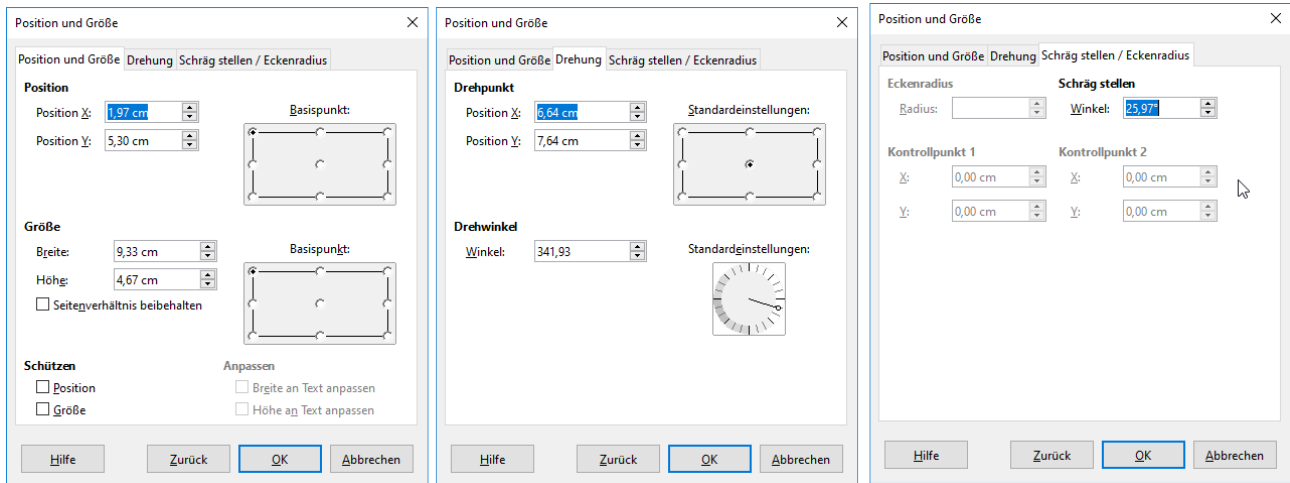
Position und Größe

Position und Größe | Drehung | Schräg stellen / Eckenradius

Position

Position X: 1,97 cm

Position Y: 5,30 cm

Basispunkt:

Größe

Breite: 9,33 cm

Höhe: 4,67 cm

Seitenverhältnis beibehalten

Basispunkt:

Schützen

Position

Größe

Anpassen

Breite an Text anpassen

Höhe an Text anpassen

Hilfe | Zurück | OK | Abbrechen

Position und Größe

Position und Größe | Drehung | Schräg stellen / Eckenradius

Drehpunkt

Position X: 6,64 cm

Position Y: 7,64 cm

Standardeinstellungen:

Drehwinkel

Winkel: 341,93

Standardeinstellungen:

Hilfe | Zurück | OK | Abbrechen

Position und Größe

Position und Größe | Drehung | Schräg stellen / Eckenradius

Eckenradius

Radius:

Schräg stellen

Winkel: 25,97°

Kontrollpunkt 1

X: 0,00 cm

Y: 0,00 cm

Kontrollpunkt 2

X: 0,00 cm

Y: 0,00 cm

Hilfe | Zurück | OK | Abbrechen